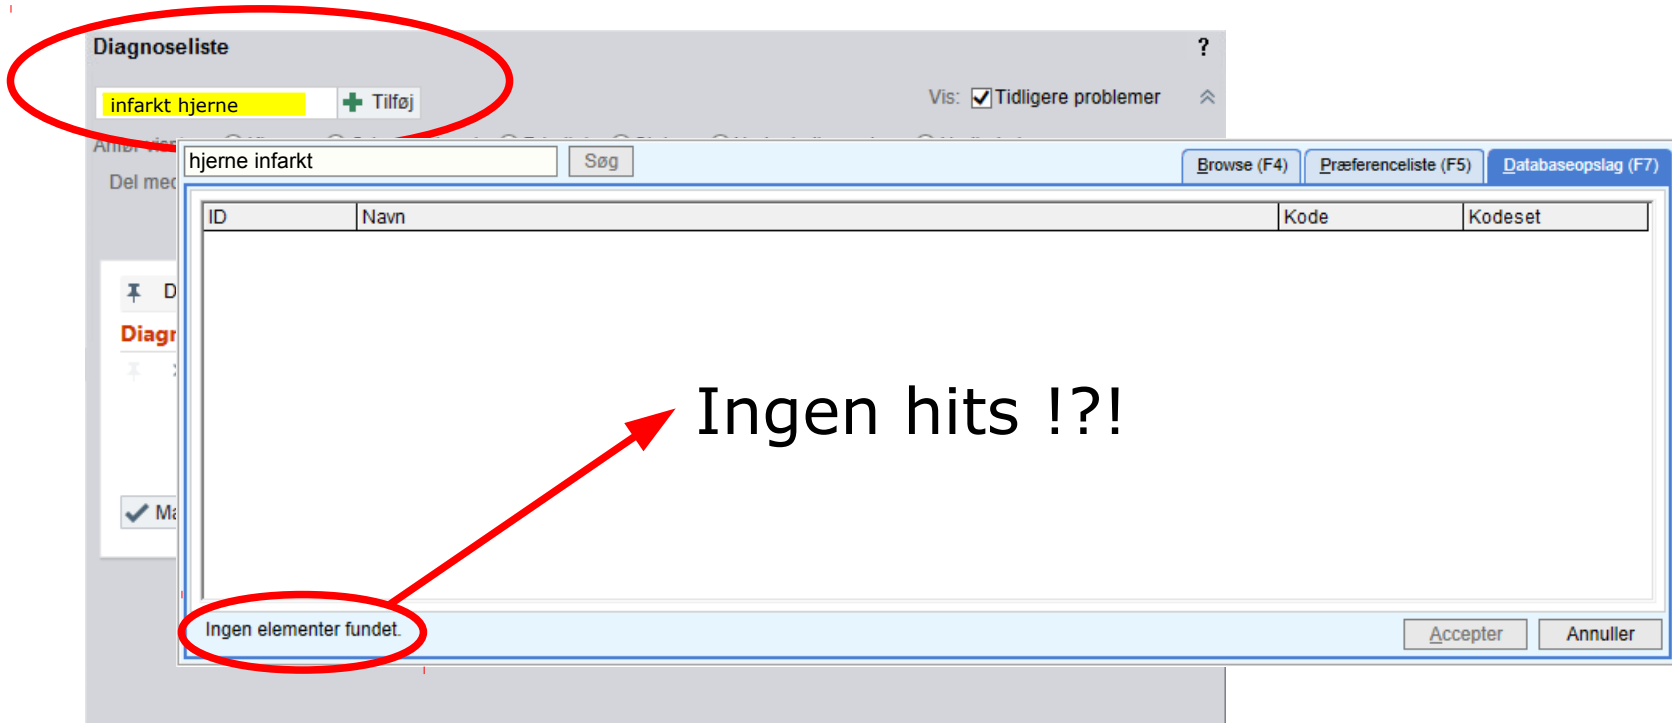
Diagnoseliste

?

infarkt hjerne

Tilføj

Vis: Tidligere problemer

Anbefalet

Del med

D

Diagr

Ma

hjerne infarkt

Søg

Browse (F4)

Præferenceliste (F5)

Databaseopslag (F7)

| ID | Navn | Kode | Kodeset |
|---|---|---|---|

Ingen hits !?!

Ingen elementer fundet.

Accepter

Annuller